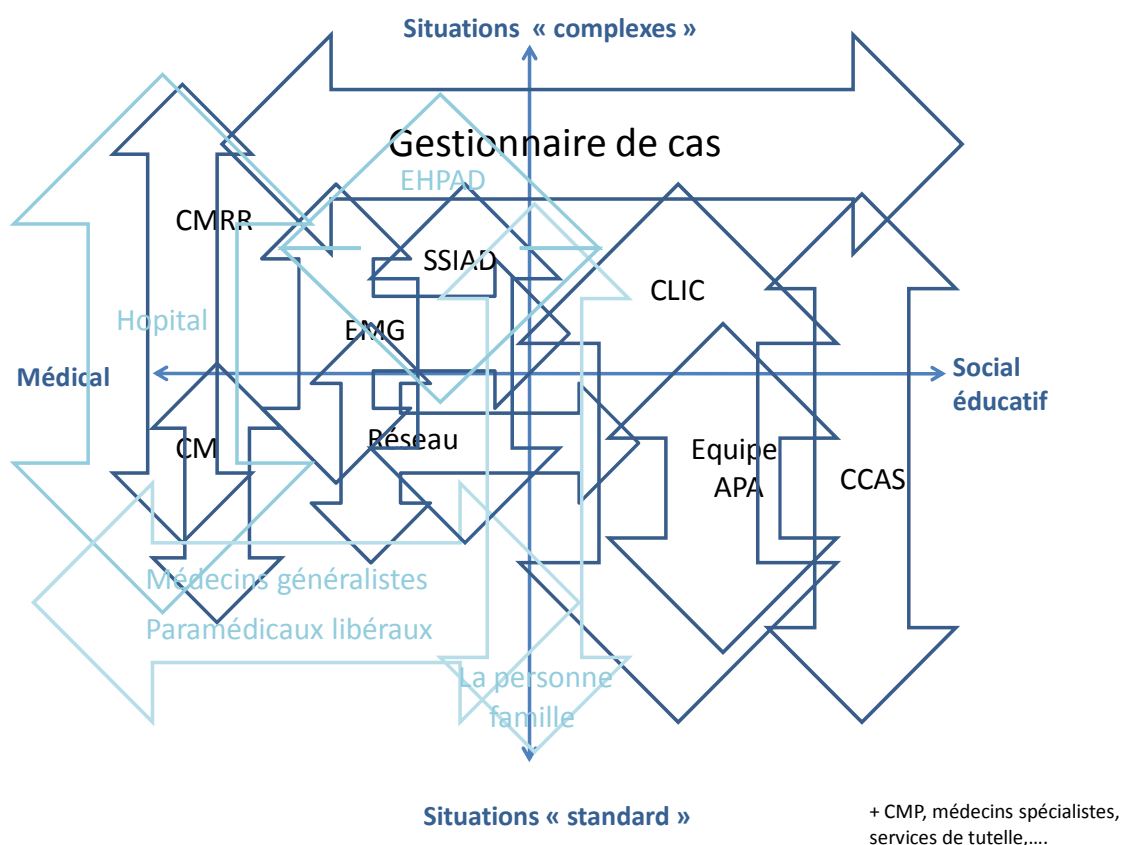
Situations « complexes »

Gestionnaire de cas

EHPAD

CMRR

SSIAD

CLIC

Hopital

EMG

Médical

Social éducatif

CM

Réseau

Equipe APA

CCAS

Médecins généralistes

Paramédicaux libéraux

La personne famille

Situations « standard »

+ CMP, médecins spécialistes, services de tutelle,….